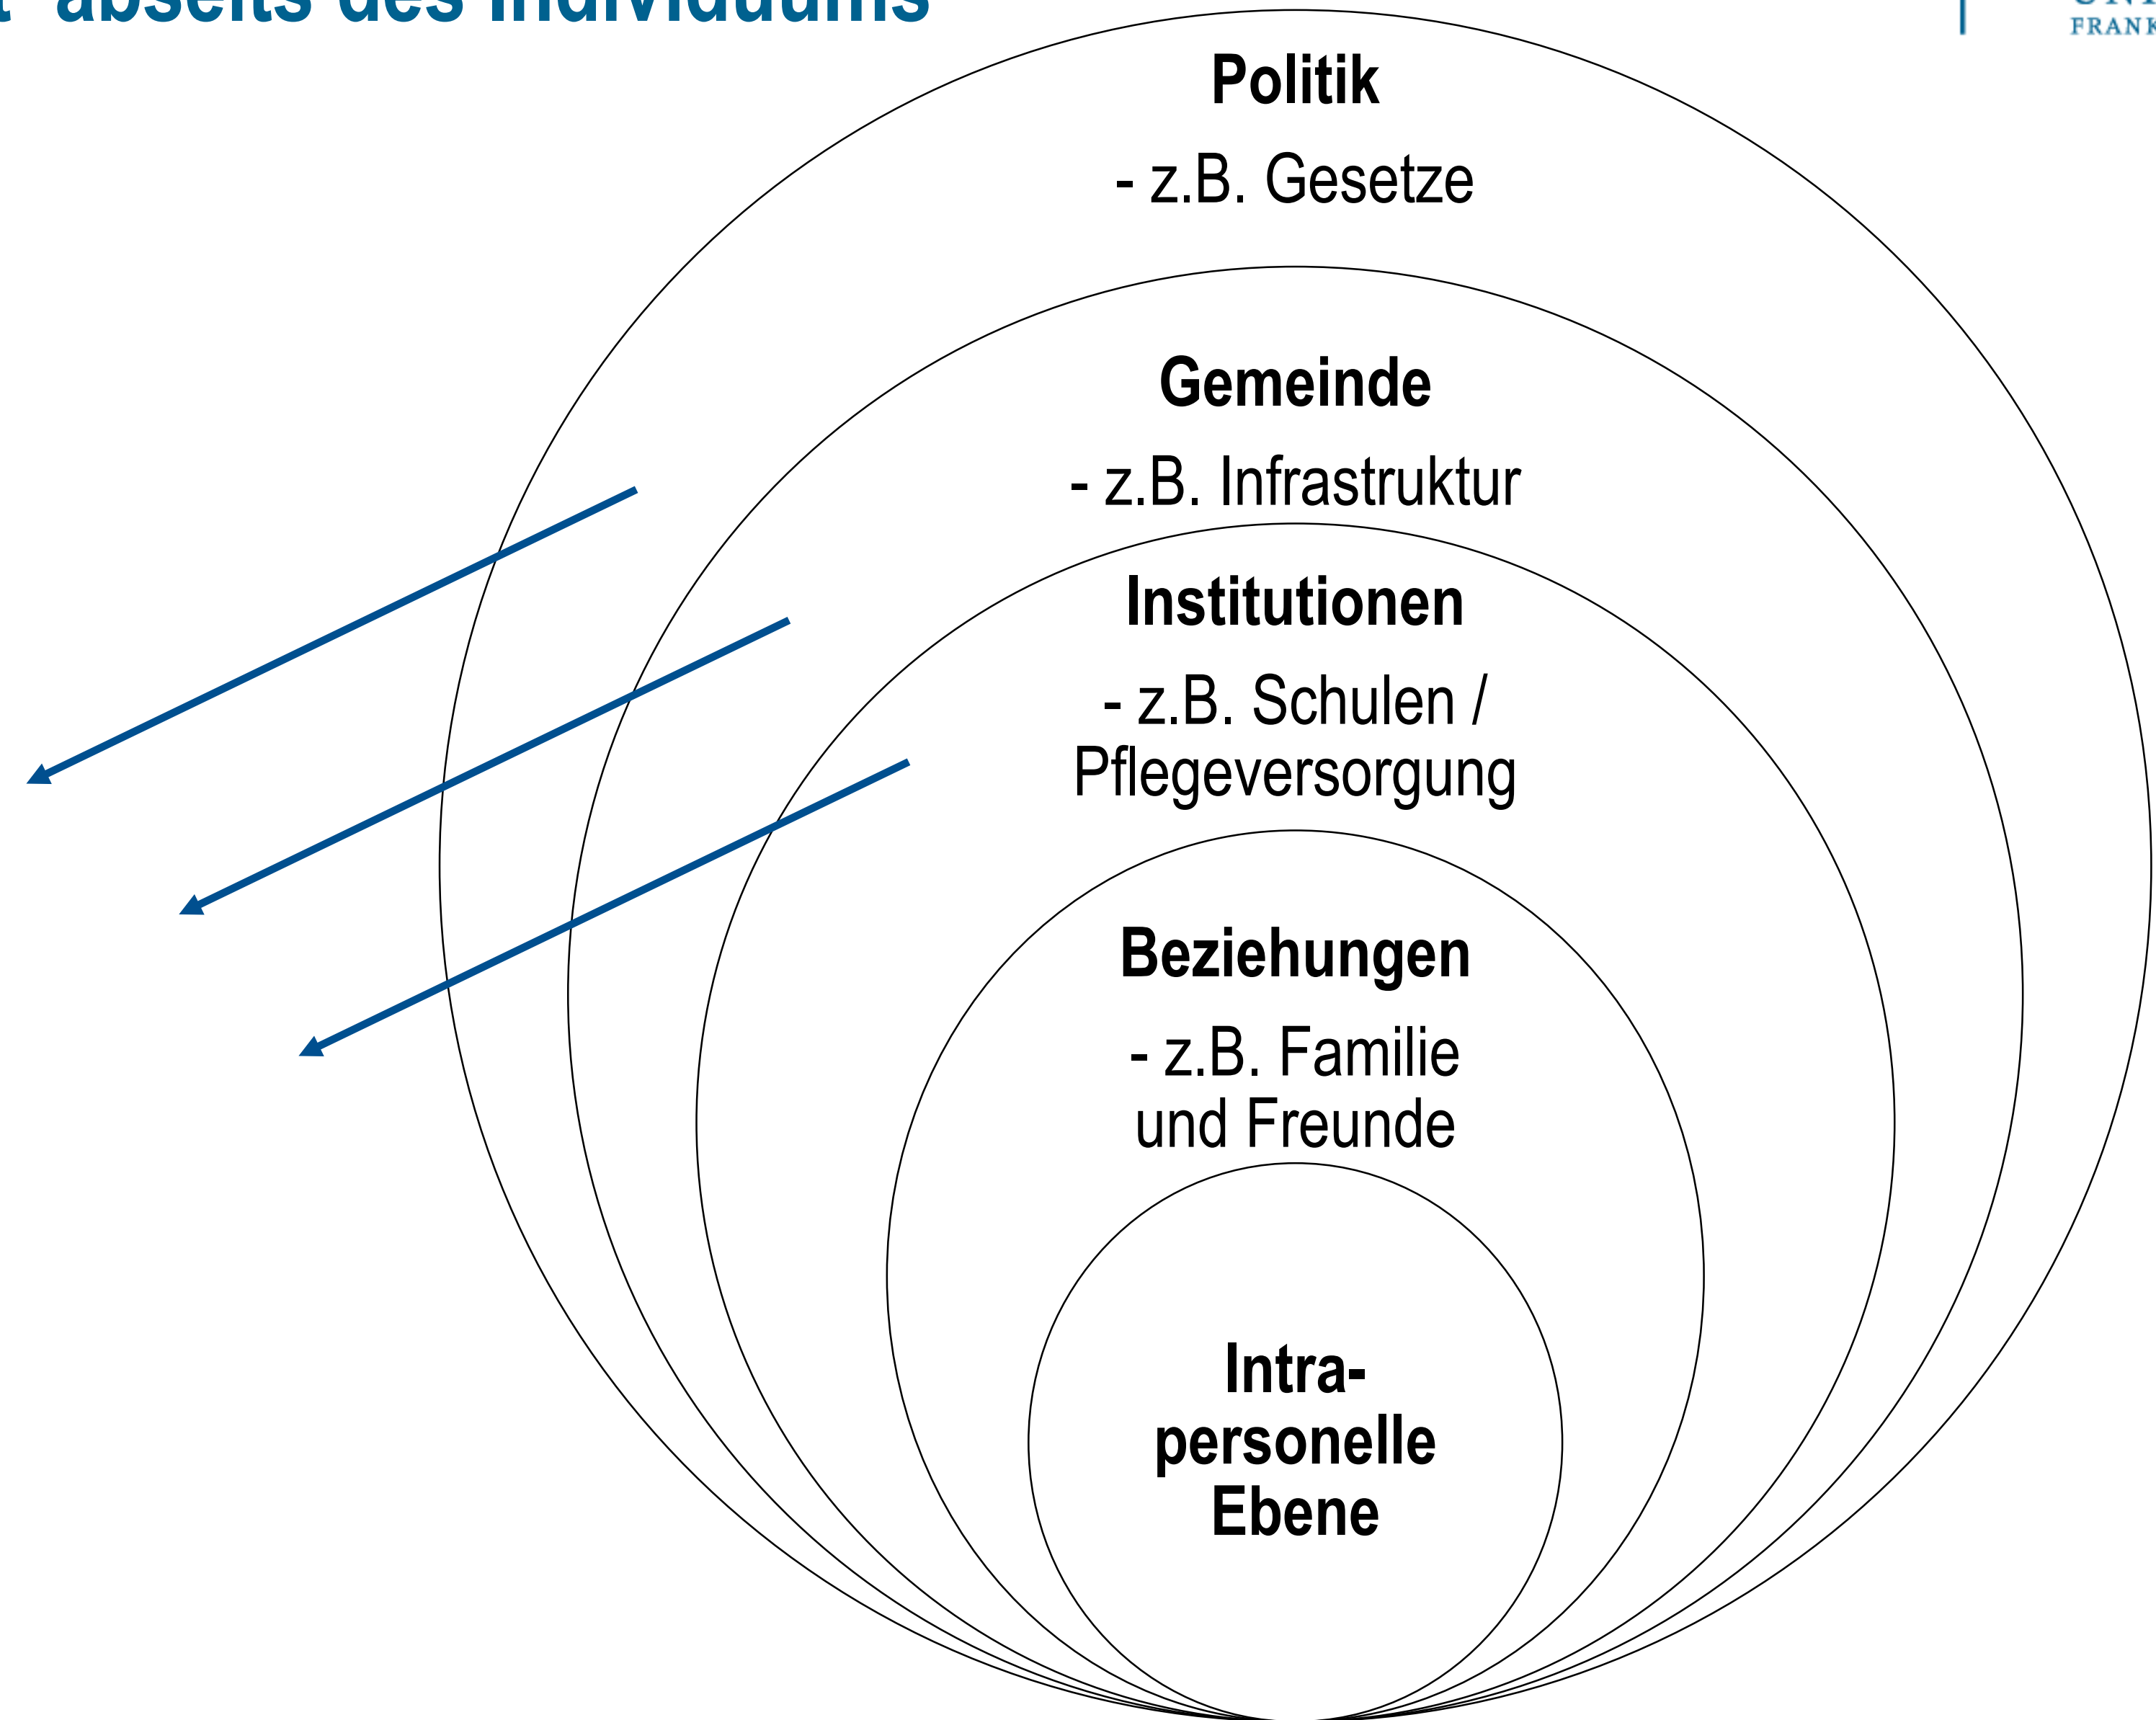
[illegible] abseits des Individuums

FRANK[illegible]

Politik

- z.B. Gesetze

Gemeinde

- z.B. Infrastruktur

Institutionen

- z.B. Schulen / Pflegeversorgung

Beziehungen

- z.B. Familie und Freunde

Intra-personelle Ebene